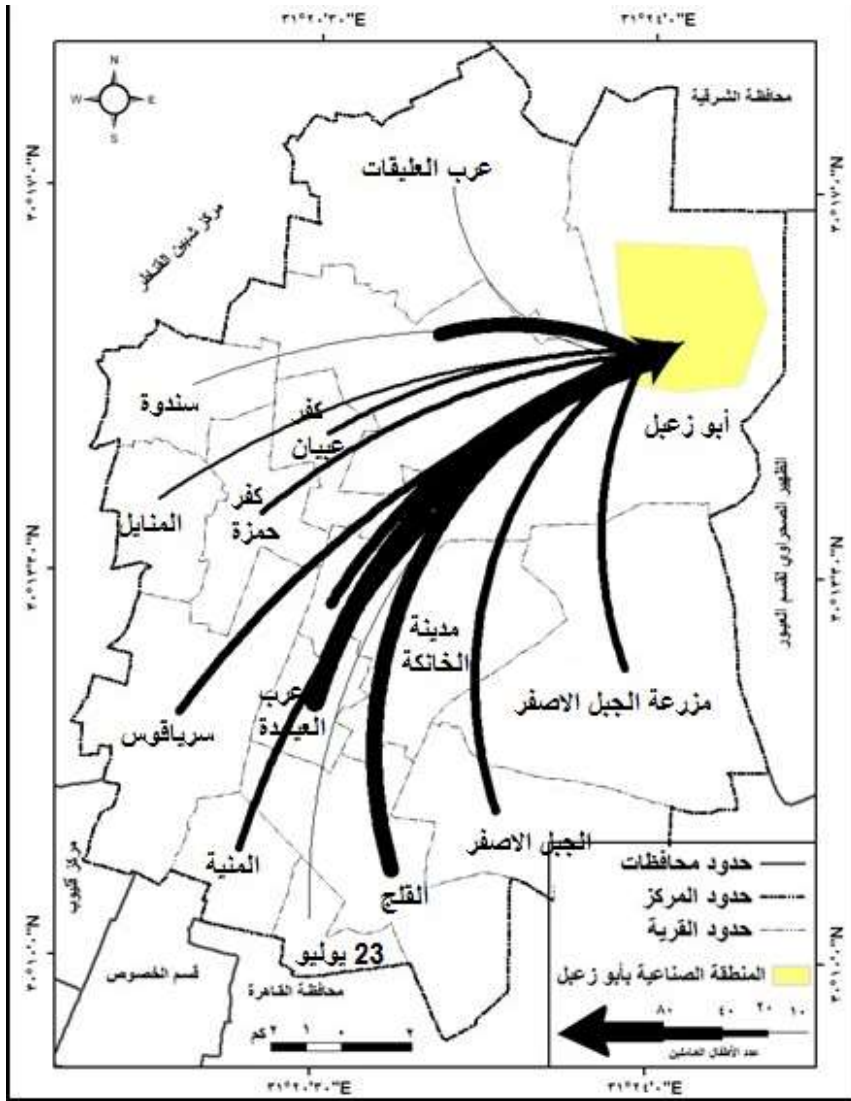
٣١°٢٠'٣٠"E
٣١°٢٤'٠"E
محافظة الشرقية
عرب العليقات
مركز شبين القناطر
٣٠°١٧'٠"N
٣٠°١٧'٠"N
سندوة
كفر عيان
أبو زعبل
كفر حمزة
المنايل
الظهير الصحراوي لقسم العبور
٣٠°١٣'٣٠"N
٣٠°١٣'٣٠"N
مدينة الخانكة
مزرعة الجبل الاصفر
سرياقوس
عرب العيادة
الجبل الاصفر
المنية
مركز قليوب
القلج
23 يوليو
قسم الخصوص
محافظة القاهرة
٣٠°١٠'٠"N
٣٠°١٠'٠"N
حدود محافظات
حدود المركز
حدود القرية
المنطقة الصناعية بأبو زعبل
٨٠ ٤٠ ٢٠ ١٠
عدد الأطفال العاملين
٢ ١ ٠ ٢ كم
٣١°٢٠'٣٠"E
٣١°٢٤'٠"E